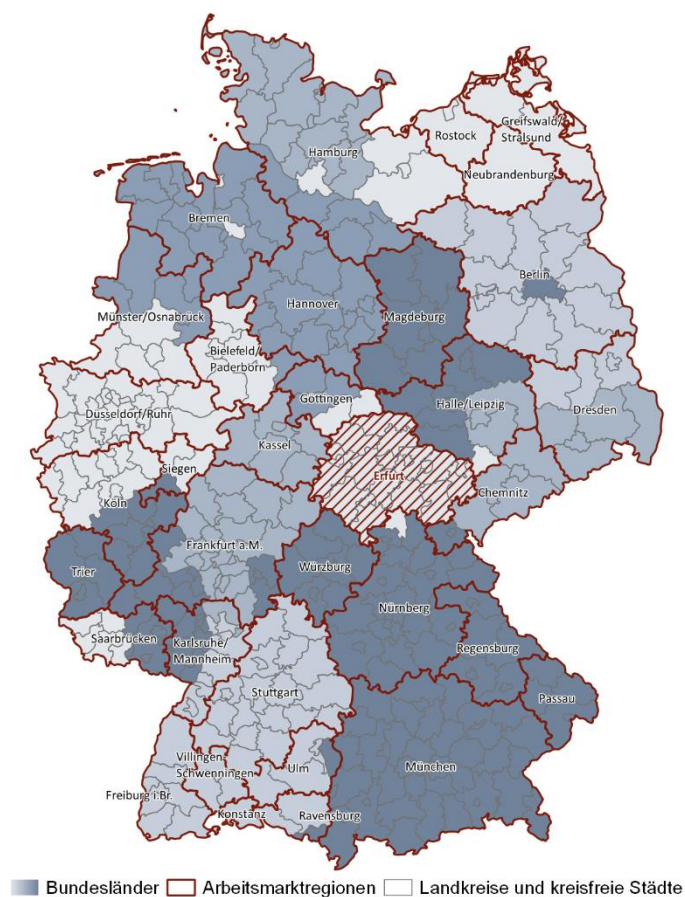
Hamburg
Rostock
Greifswald/ Stralsund
Neubrandenburg
Bremen
Berlin
Hannover
Magdeburg
Münster/Osnabrück
Bielefeld/ Paderborn
Göttingen
Halle/Leipzig
Düsseldorf/Ruhr
Dresden
Kassel
Siegen
Erfurt
Köln
Chemnitz
Frankfurt a.M.
Trier
Würzburg
Nürnberg
Saarbrücken
Karlsruhe/ Mannheim
Regensburg
Stuttgart
Passau
Villingen-Schwenningen
Ulm
München
Freiburg i.Br.
Konstanz
Ravensburg

Bundesländer
Arbeitsmarktregionen
Landkreise und kreisfreie Städte